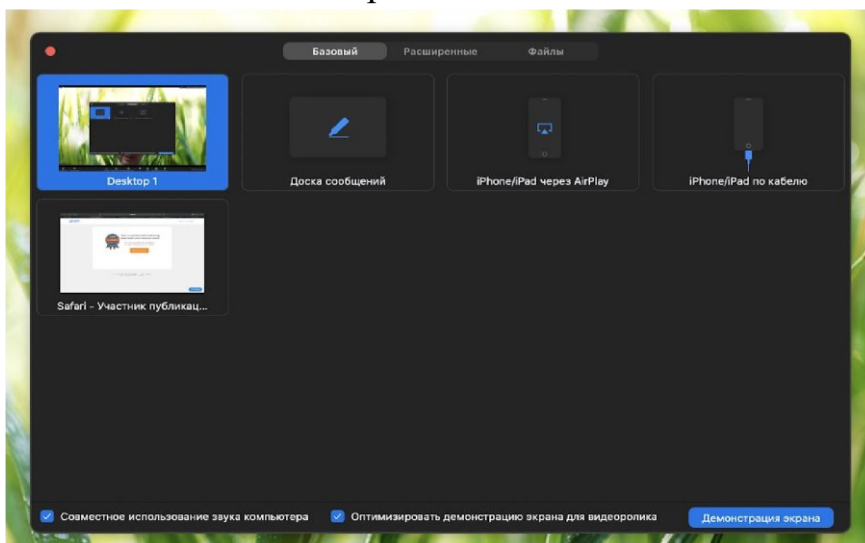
Базовый Расширенные Файлы

Desktop 1

Доска сообщений

iPhone/iPad через AirPlay

iPhone/iPad по кабелю

Safari - Участник публикац...

Совместное использование звука компьютера

Оптимизировать демонстрацию экрана для видеоролика

Демонстрация экрана